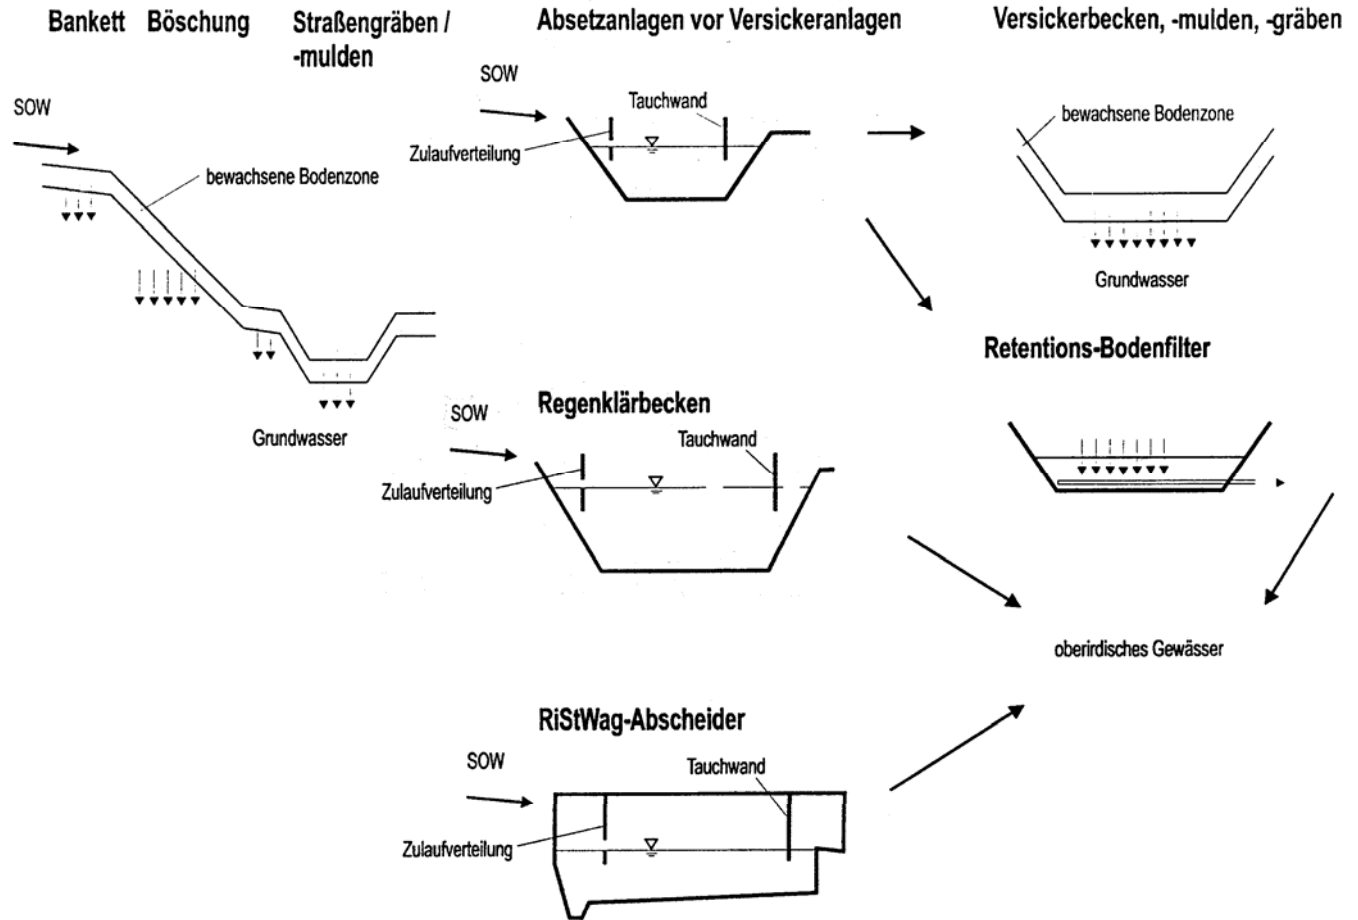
Bankett Böschung Straßengräben / -mulden

SOW

bewachsene Bodenzone

Grundwasser

Absetzanlagen vor Versickeranlagen

SOW

Tauchwand

Zulaufverteilung

Versickerbecken, -mulden, -gräben

bewachsene Bodenzone

Grundwasser

Retentions-Bodenfilter

Regenklärbecken

SOW

Tauchwand

Zulaufverteilung

oberirdisches Gewässer

RiStWag-Abscheider

SOW

Tauchwand

Zulaufverteilung